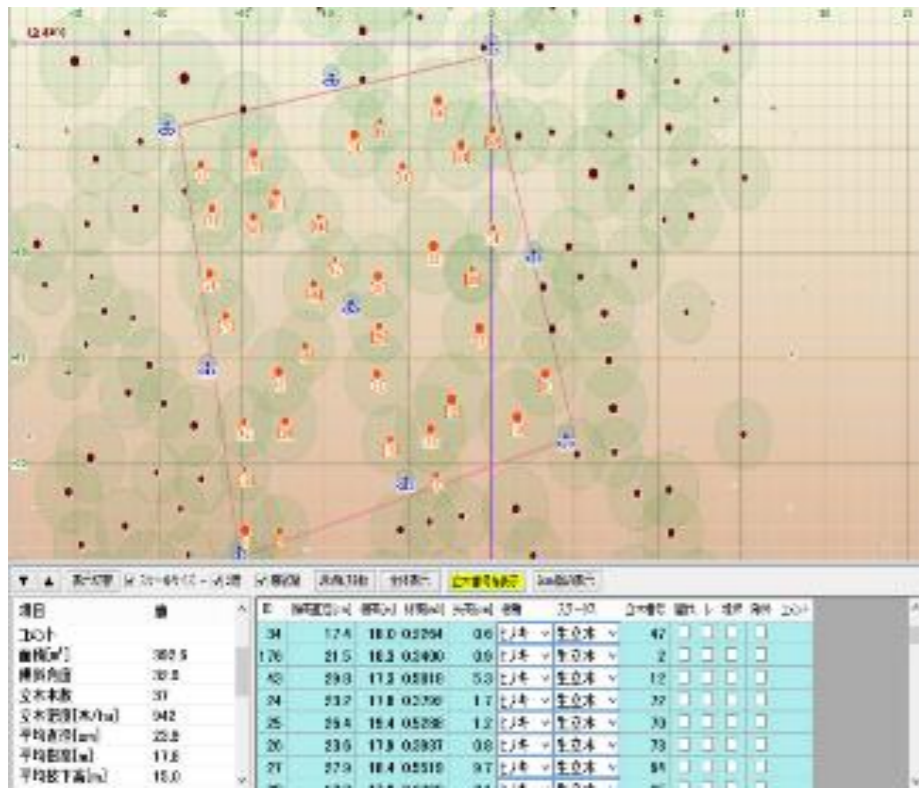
▼ ▲ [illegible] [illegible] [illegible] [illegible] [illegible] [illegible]

| 項目 | 値 |
|---|---|
| コメント | |
| 面積[m²] | 392.5 |
| 傾斜角度 | 32.8 |
| 立木本数 | 37 |
| 立木密度[本/ha] | 942 |
| 平均直径[cm] | 22.8 |
| 平均樹高[m] | 17.8 |
| 平均枝下高[m] | 15.0 |

| ID | 胸高直径[cm] | 樹高[m] | 材積[m³] | 矢高[cm] | 樹種 | ステータス | 立木番号 | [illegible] | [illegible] | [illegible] | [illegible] | コメント |
|---|---|---|---|---|---|---|---|---|---|---|---|---|
| 34 | 17.4 | 18.0 | 0.2264 | 0.6 | ヒノキ | 生立木 | 47 | | | | | |
| 176 | 21.5 | 18.2 | 0.3400 | 0.9 | ヒノキ | 生立木 | 2 | | | | | |
| 43 | 29.8 | 17.2 | 0.5818 | 5.3 | ヒノキ | 生立木 | 12 | | | | | |
| 24 | 23.7 | 11.8 | 0.2798 | 1.7 | ヒノキ | 生立木 | 72 | | | | | |
| 25 | 29.4 | 19.4 | 0.5288 | 1.2 | ヒノキ | 生立木 | 70 | | | | | |
| 26 | 23.6 | 17.9 | 0.3937 | 0.8 | ヒノキ | 生立木 | 73 | | | | | |
| 21 | 27.9 | 18.4 | 0.5518 | 9.7 | ヒノキ | 生立木 | 84 | | | | | |